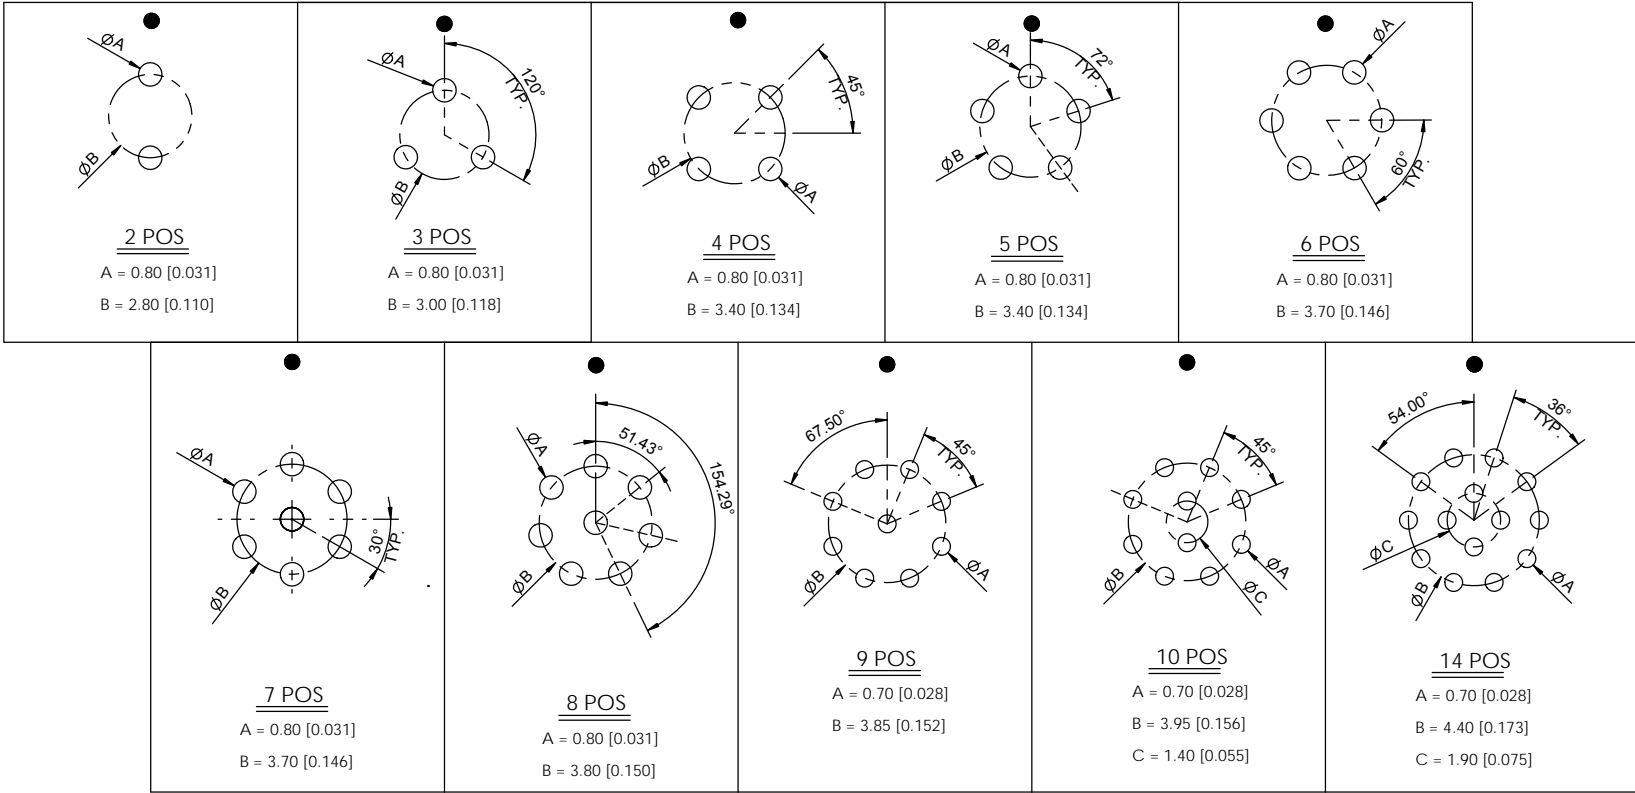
ØA
ØB
2 POS
A = 0.80 [0.031]
B = 2.80 [0.110]

ØA
120° TYP.
ØB
3 POS
A = 0.80 [0.031]
B = 3.00 [0.118]

45° TYP.
ØB
ØA
4 POS
A = 0.80 [0.031]
B = 3.40 [0.134]

ØA
72° TYP.
ØB
5 POS
A = 0.80 [0.031]
B = 3.40 [0.134]

ØA
60° TYP.
6 POS
A = 0.80 [0.031]
B = 3.70 [0.146]

ØA
30° TYP.
ØB
7 POS
A = 0.80 [0.031]
B = 3.70 [0.146]

ØA
51.43°
154.29°
ØB
8 POS
A = 0.80 [0.031]
B = 3.80 [0.150]

67.50°
45° TYP.
ØB
ØA
9 POS
A = 0.70 [0.028]
B = 3.85 [0.152]

45° TYP.
ØB
ØA
ØC
10 POS
A = 0.70 [0.028]
B = 3.95 [0.156]
C = 1.40 [0.055]

54.00°
36° TYP.
ØC
ØB
ØA
14 POS
A = 0.70 [0.028]
B = 4.40 [0.173]
C = 1.90 [0.075]